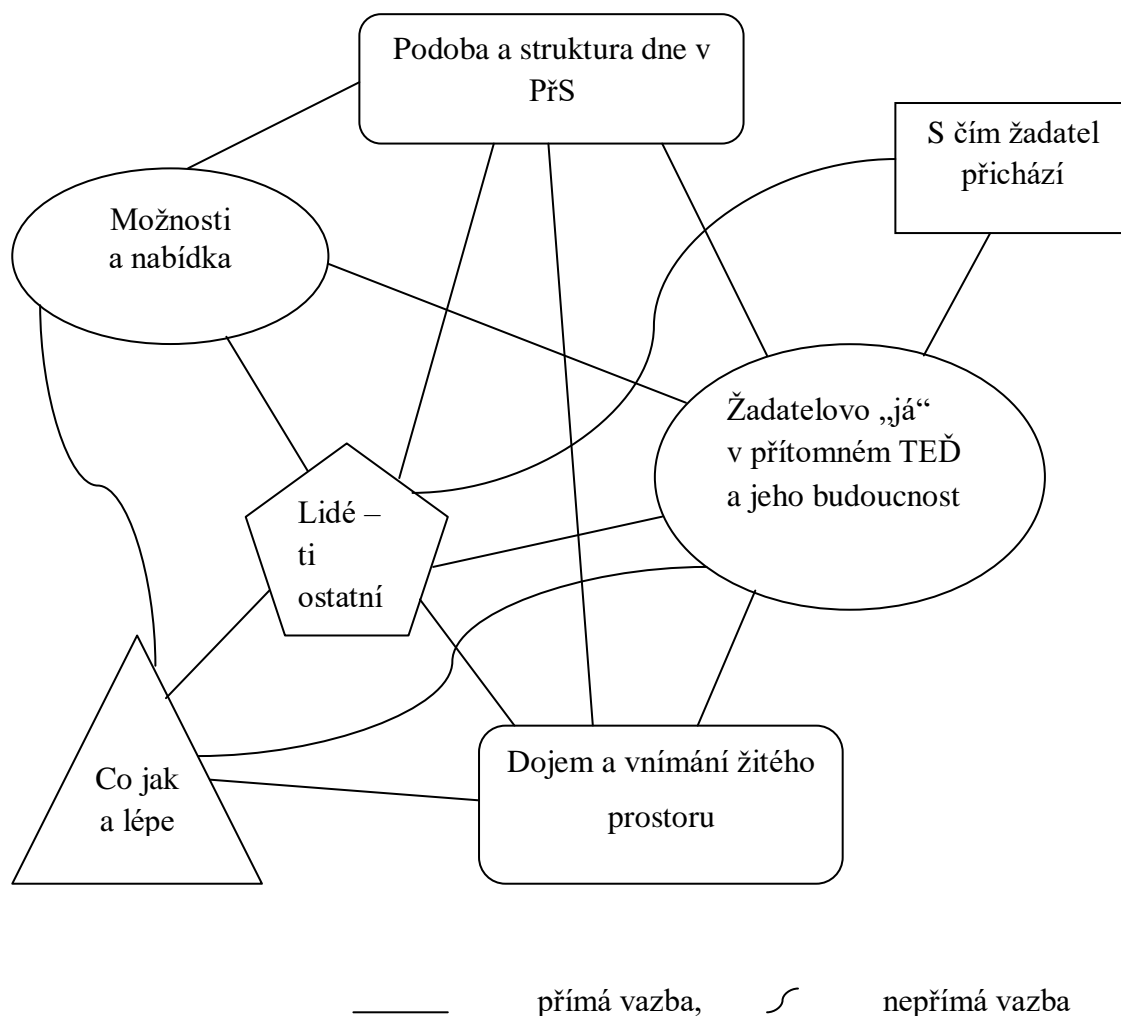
Podoba a struktura dne v PřS

S čím žadatel přichází

Možnosti a nabídka

Žadatelovo „já“ v přítomném TEĎ a jeho budoucnost

Lidé – ti ostatní

Co jak a lépe

Dojem a vnímání žitého prostoru

přímá vazba, nepřímá vazba